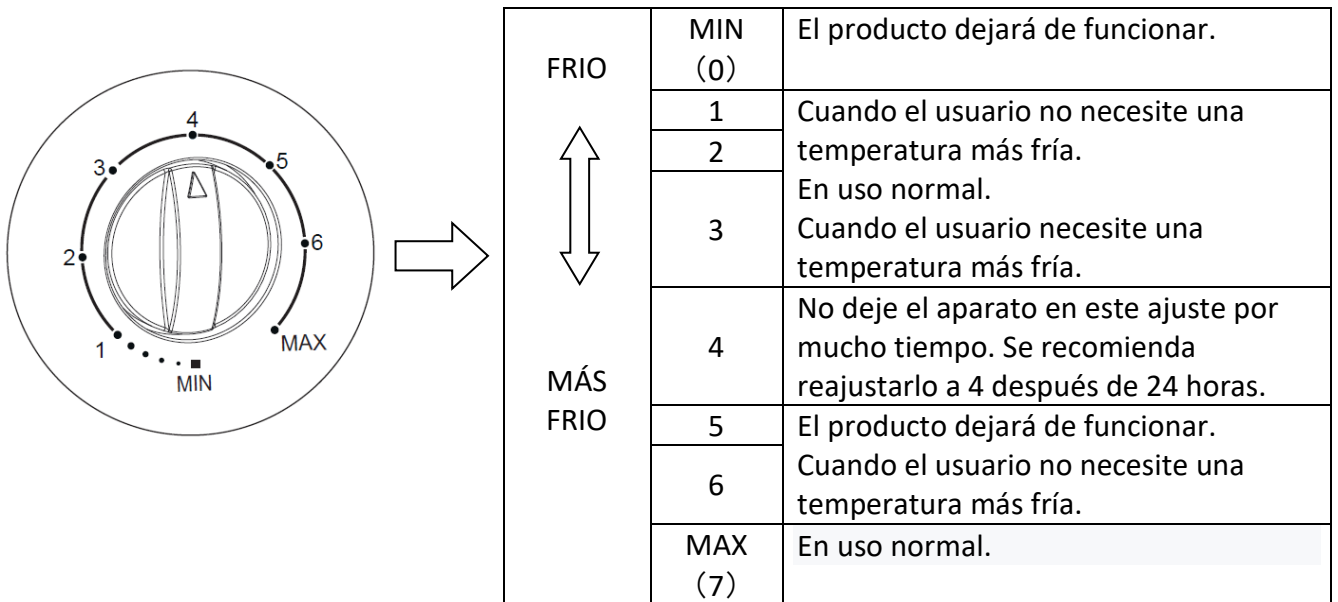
4
3
5
2
6
1
MAX
MIN

| | | |
|---|---|---|
| FRIO | MIN (0) | El producto dejará de funcionar. |
| | 1 | Cuando el usuario no necesite una temperatura más fría. |
| | 2 | |
| | 3 | En uso normal. Cuando el usuario necesite una temperatura más fría. |
| | 4 | No deje el aparato en este ajuste por mucho tiempo. Se recomienda reajustarlo a 4 después de 24 horas. |
| MÁS FRIO | 5 | El producto dejará de funcionar. |
| | 6 | Cuando el usuario no necesite una temperatura más fría. |
| | MAX (7) | En uso normal. |